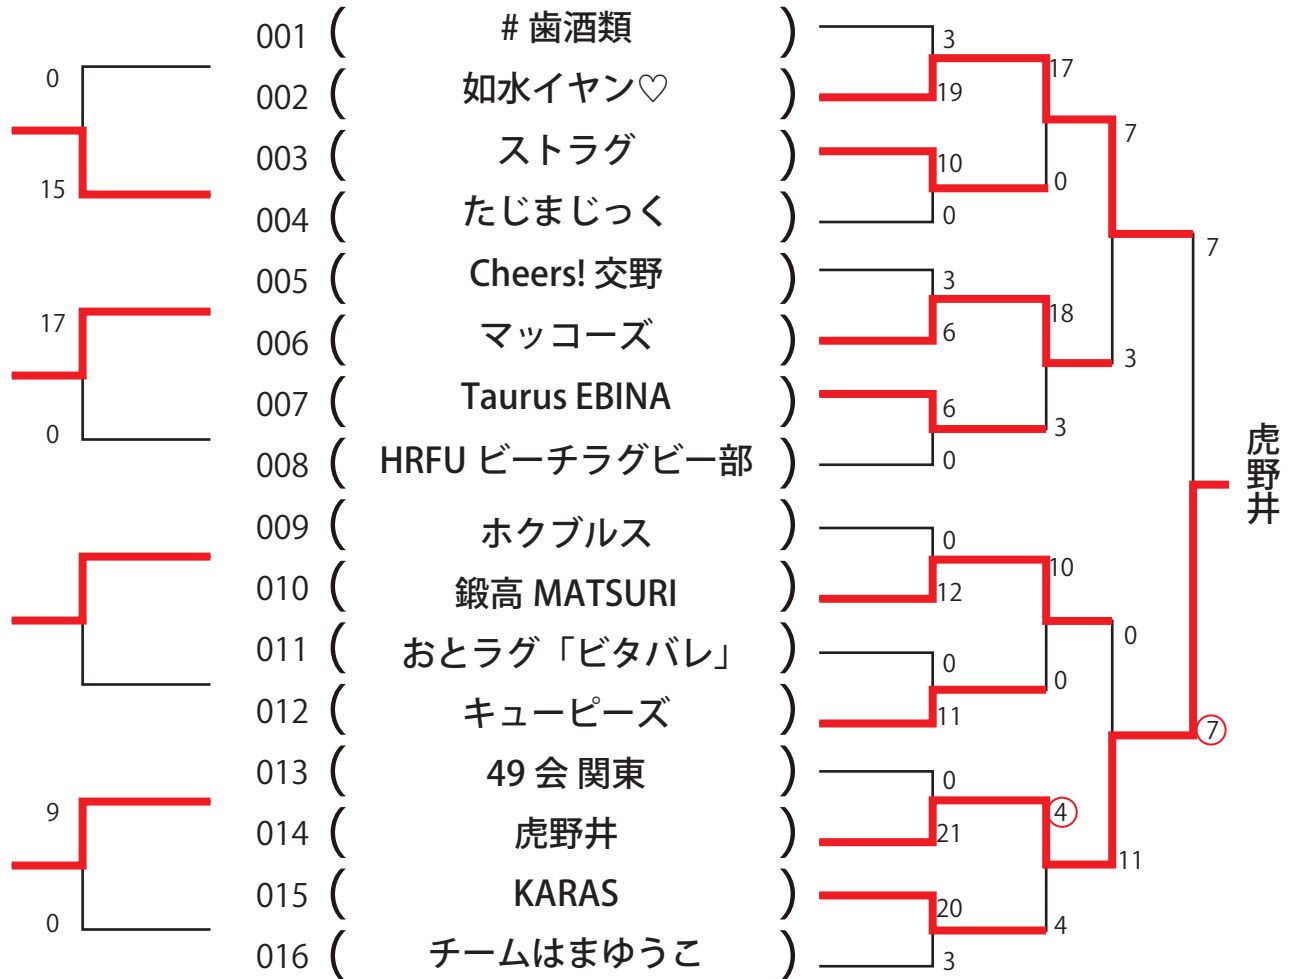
001 ( # 歯酒類 )
002 ( 如水イヤン♡ )
003 ( ストラグ )
004 ( たじまじっく )
005 ( Cheers! 交野 )
006 ( マッコーズ )
007 ( Taurus EBINA )
008 ( HRFU ビーチラグビー部 )
009 ( ホクブルス )
010 ( 鍛高 MATSURI )
011 ( おとラグ「ビタバレ」 )
012 ( キューピーズ )
013 ( 49 会 関東 )
014 ( 虎野井 )
015 ( KARAS )
016 ( チームはまゆうこ )

0
15
17
0
9
0

3
19
10
0
3
6
6
0
0
12
0
11
0
21
20
3

17
0
18
3
10
0
4
4

7
3
0
11

7
7

虎野井